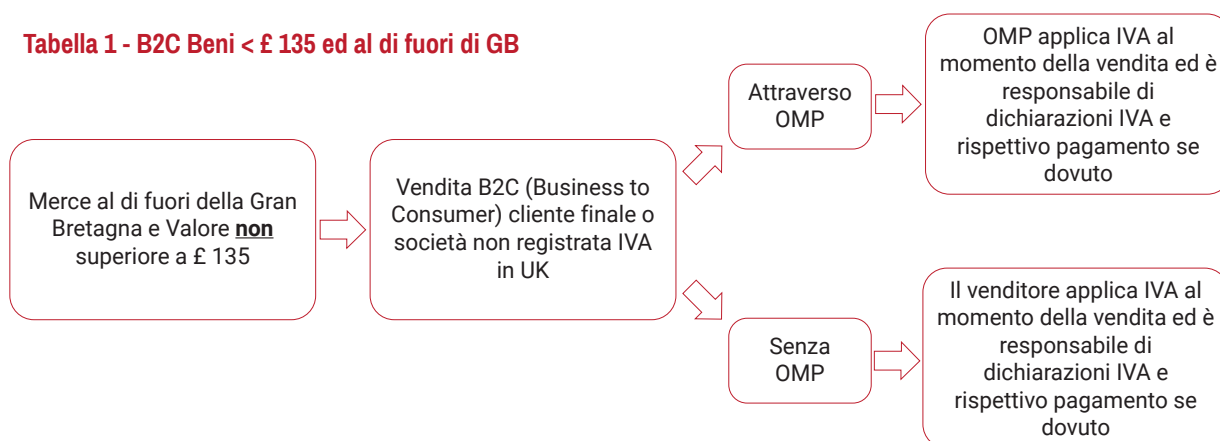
Tabella 1 - B2C Beni < £ 135 ed al di fuori di GB

Merce al di fuori della Gran Bretagna e Valore **non** superiore a £ 135

Vendita B2C (Business to Consumer) cliente finale o società non registrata IVA in UK

Attraverso OMP

OMP applica IVA al momento della vendita ed è responsabile di dichiarazioni IVA e rispettivo pagamento se dovuto

Senza OMP

Il venditore applica IVA al momento della vendita ed è responsabile di dichiarazioni IVA e rispettivo pagamento se dovuto